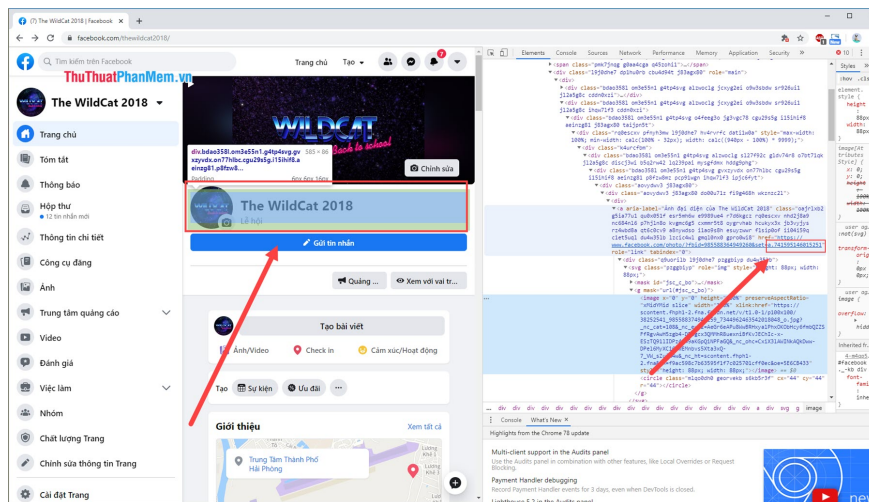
(7) The WildCat 2018 | Facebook ×
facebook.com/thewildcat2018/
Tìm kiếm trên Facebook
ThuThuatPhanMem.vn
Trang chủ Tạo
The WildCat 2018
Trang chủ
Tóm tắt
Thông báo
Hộp thư
12 tin nhắn mới
Thông tin chi tiết
Công cụ đăng
Ảnh
Trung tâm quảng cáo
Video
Đánh giá
Việc làm
Nhóm
Chất lượng Trang
Chỉnh sửa thông tin Trang
Cài đặt Trang
div.bdao358l.om3e55n1.g4tp4svg.gv xzyvdx.on77hlbc.cgu29s5g.i15li ifl8.a einzg81.p8fzw8...
Chỉnh sửa
The WildCat 2018
Lễ hội
Gửi tin nhắn
Quảng ...
Xem với vai tr...
Tạo bài viết
Ảnh/Video
Check in
Cảm xúc/Hoạt động
Tạo
Sự kiện
Ưu đãi
Giới thiệu
Xem tất cả
Trung Tâm Thành Phố Hải Phòng
Elements Console Sources Network Performance Memory Application Security
Styles
Console What's New ×
Highlights from the Chrome 78 update
Multi-client support in the Audits panel
Use the Audits panel in combination with other features, like Local Overrides or Request Blocking.
Payment Handler debugging
Record Payment Handler events for 3 days, even when DevTools is closed.
new